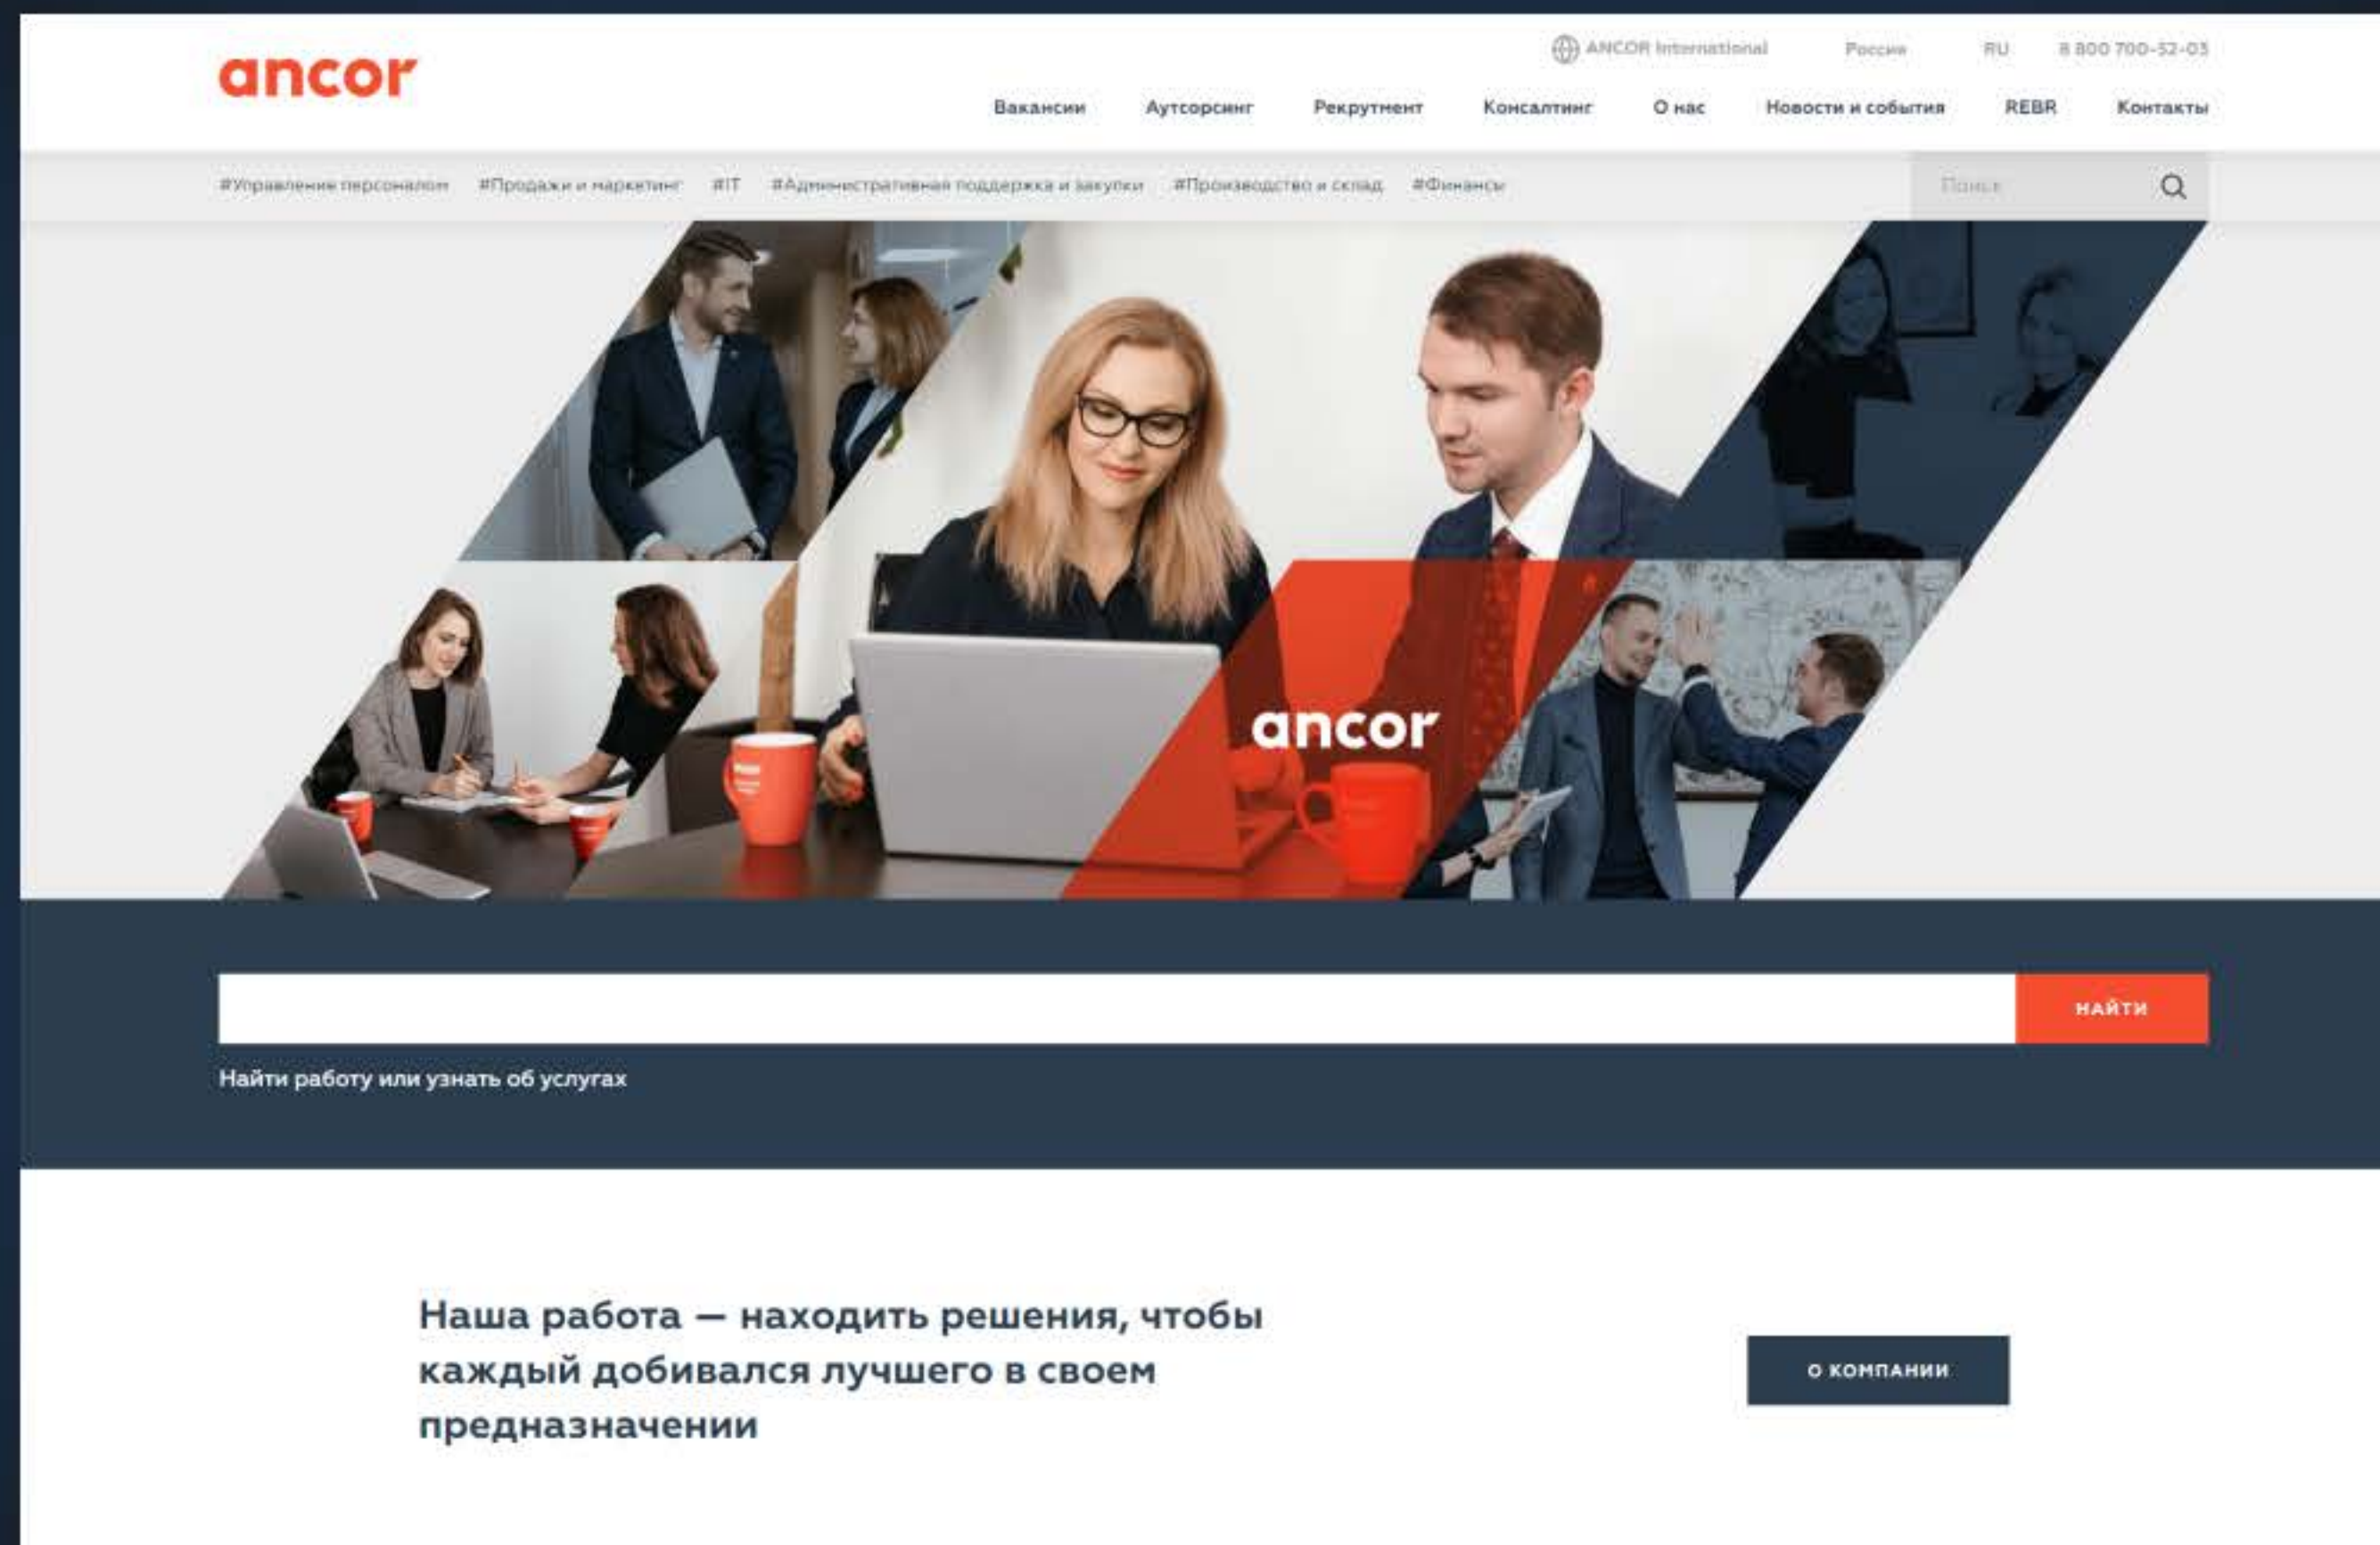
ancor

ANCOR International Россия RU 8 800 700-52-03

Вакансии Аутсорсинг Рекрутмент Консалтинг О нас Новости и события REBR Контакты

#Управление персоналом #Продажи и маркетинг #IT #Административная поддержка и закупки #Производство и склад #Финансы

Поиск

ancor

НАЙТИ

Найти работу или узнать об услугах

Наша работа — находить решения, чтобы каждый добивался лучшего в своем предназначении

О КОМПАНИИ